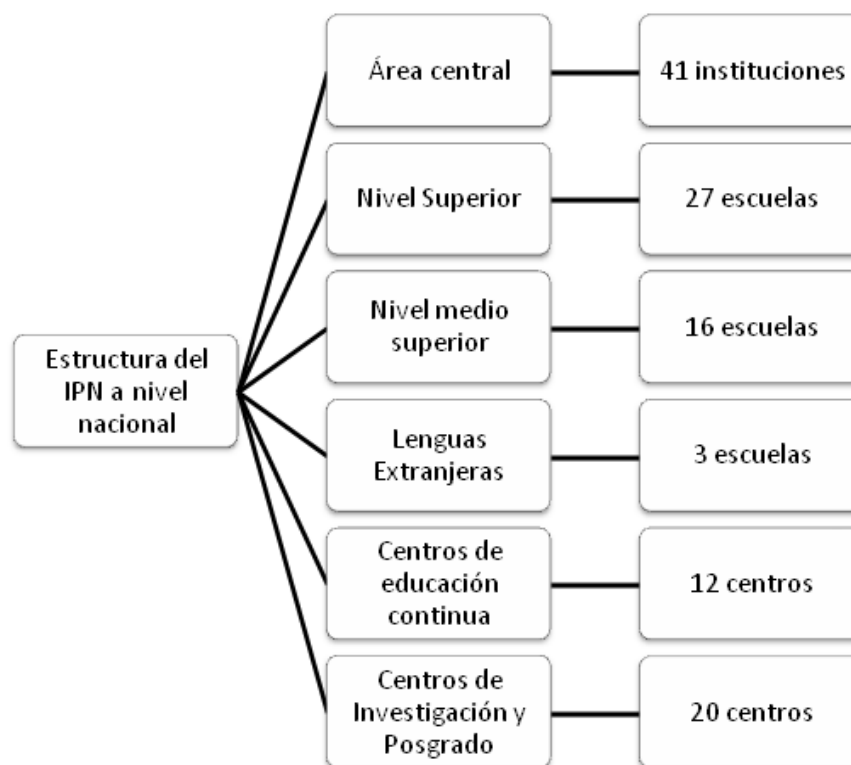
Estructura del IPN a nivel nacional

Área central

41 instituciones

Nivel Superior

27 escuelas

Nivel medio superior

16 escuelas

Lenguas Extranjeras

3 escuelas

Centros de educación continua

12 centros

Centros de Investigación y Posgrado

20 centros